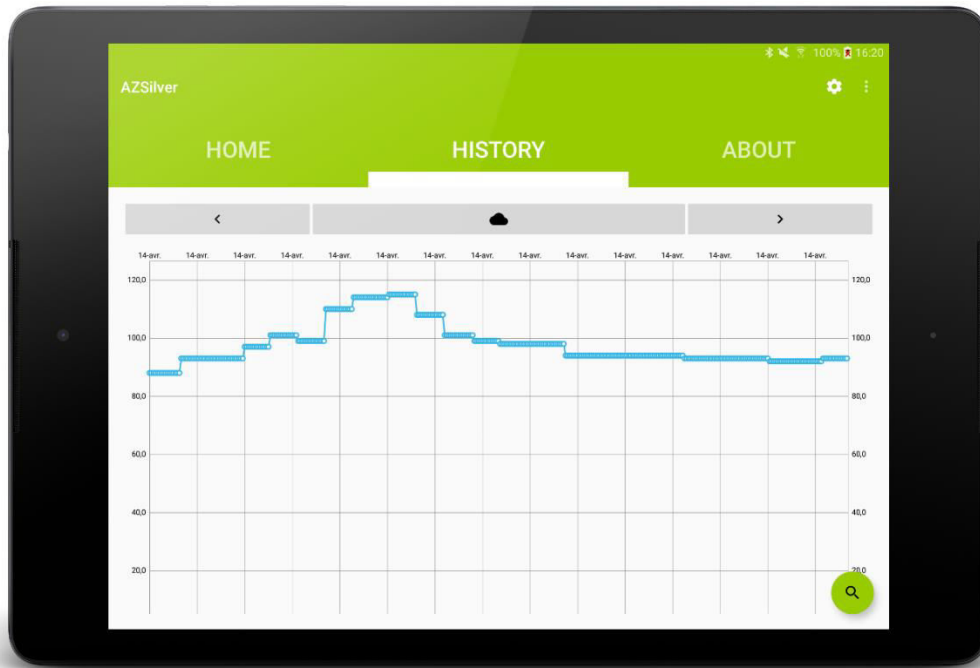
100% 16:20

AZSilver

HOME

HISTORY

ABOUT

<

>

14-avr. 14-avr. 14-avr. 14-avr. 14-avr. 14-avr. 14-avr. 14-avr. 14-avr. 14-avr. 14-avr. 14-avr. 14-avr. 14-avr. 14-avr.

120,0
100,0
80,0
60,0
40,0
20,0

120,0
100,0
80,0
60,0
40,0
20,0